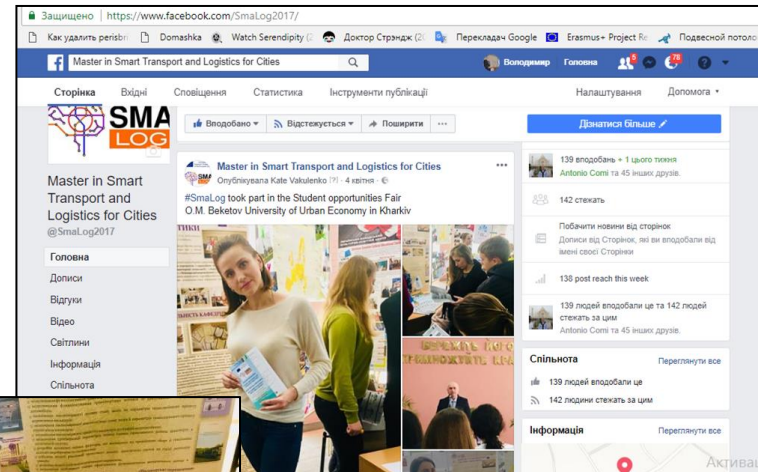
Защищено | https://www.facebook.com/SmaLog2017/

Как удалить perisbr | Domashka | Watch Serendipity (2 | Доктор Стрэндж (20 | Перекладач Google | Erasmus+ Project Re | Подвесной потоло

Master in Smart Transport and Logistics for Cities

Володимир | Головна | 5 | 78

Сторінка | Вхідні | Сповіщення | Статистика | Інструменти публікації | Налаштування | Допомога

SMA LOG

Master in Smart Transport and Logistics for Cities
@SmaLog2017

Головна
Дописи
Відгуки
Відео
Світлини
Інформація
Спільнота

Вподобано | Відстежується | Поширити | ...

Дізнатися більше

Master in Smart Transport and Logistics for Cities
Опублікувала Kate Vakulenko [?] · 4 квітня ·

#SmaLog took part in the Student opportunities Fair
O.M. Beketov University of Urban Economy in Kharkiv

139 вподобань + 1 цього тижня
Antonio Comi та 45 інших друзів.

142 стежать

Побачити новини від сторінок
Дописи від Сторінок, які ви вподобали від імені своєї Сторінки

138 post reach this week

139 людей вподобали це та 142 людей стежать за цим
Antonio Comi та 45 інших друзів.

Спільнота
Переглянути все
139 людей вподобали це
142 людини стежать за цим

Інформація
Переглянути все

Активац